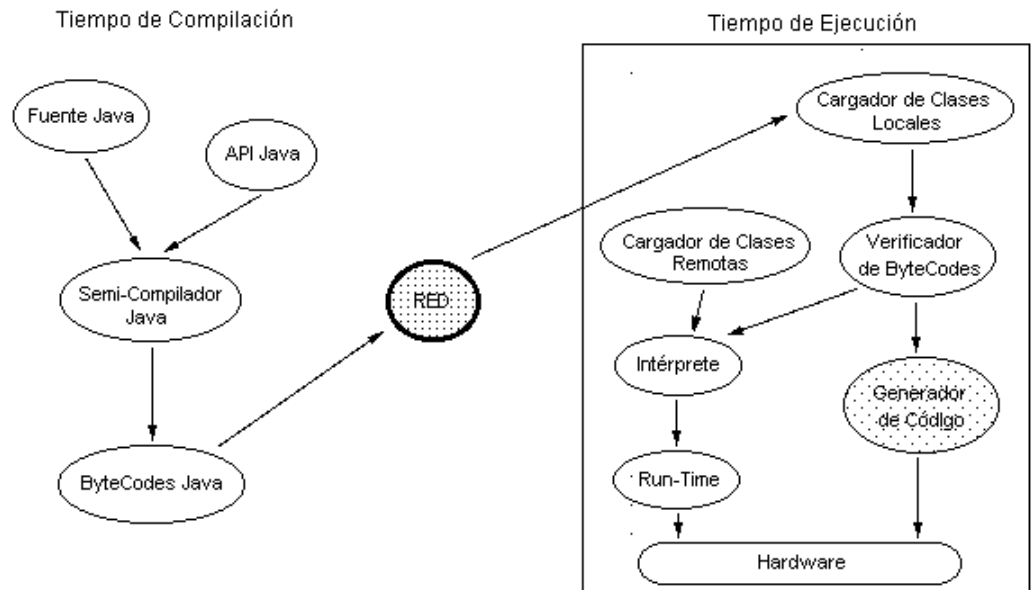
Tiempo de Compilación

Fuente Java

API Java

Semi-Compilador Java

ByteCodes Java

RED

Tiempo de Ejecución

Cargador de Clases Locales

Cargador de Clases Remotas

Verificador de ByteCodes

Intérprete

Generador de Código

Run-Time

Hardware